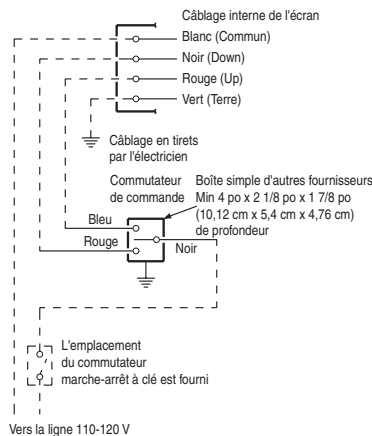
Câblage interne de l'écran
Blanc (Commun)
Noir (Down)
Rouge (Up)
Vert (Terre)

Câblage en tirets par l'électricien

Commutateur de commande

Boîte simple d'autres fournisseurs Min 4 po x 2 1/8 po x 1 7/8 po (10,12 cm x 5,4 cm x 4,76 cm) de profondeur

Bleu
Rouge
Noir

L'emplacement du commutateur marche-arrêt à clé est fourni

Vers la ligne 110-120 V